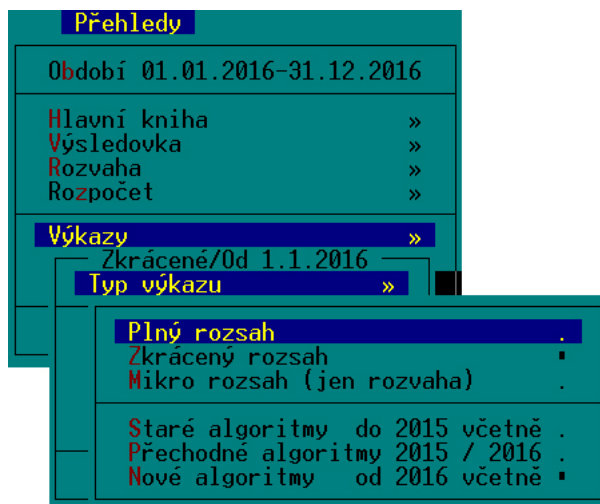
Přehledy

Období 01.01.2016-31.12.2016

Hlavní kniha »
Výsledovka »
Rozvaha »
Rozpočet »

Výkazy »

Zkrácené/Od 1.1.2016

Typ výkazu »

Plný rozsah .
Zkrácený rozsah ▪
Mikro rozsah (jen rozvaha) .

Staré algoritmy do 2015 včetně .
Přechodné algoritmy 2015 / 2016 .
Nové algoritmy od 2016 včetně ▪